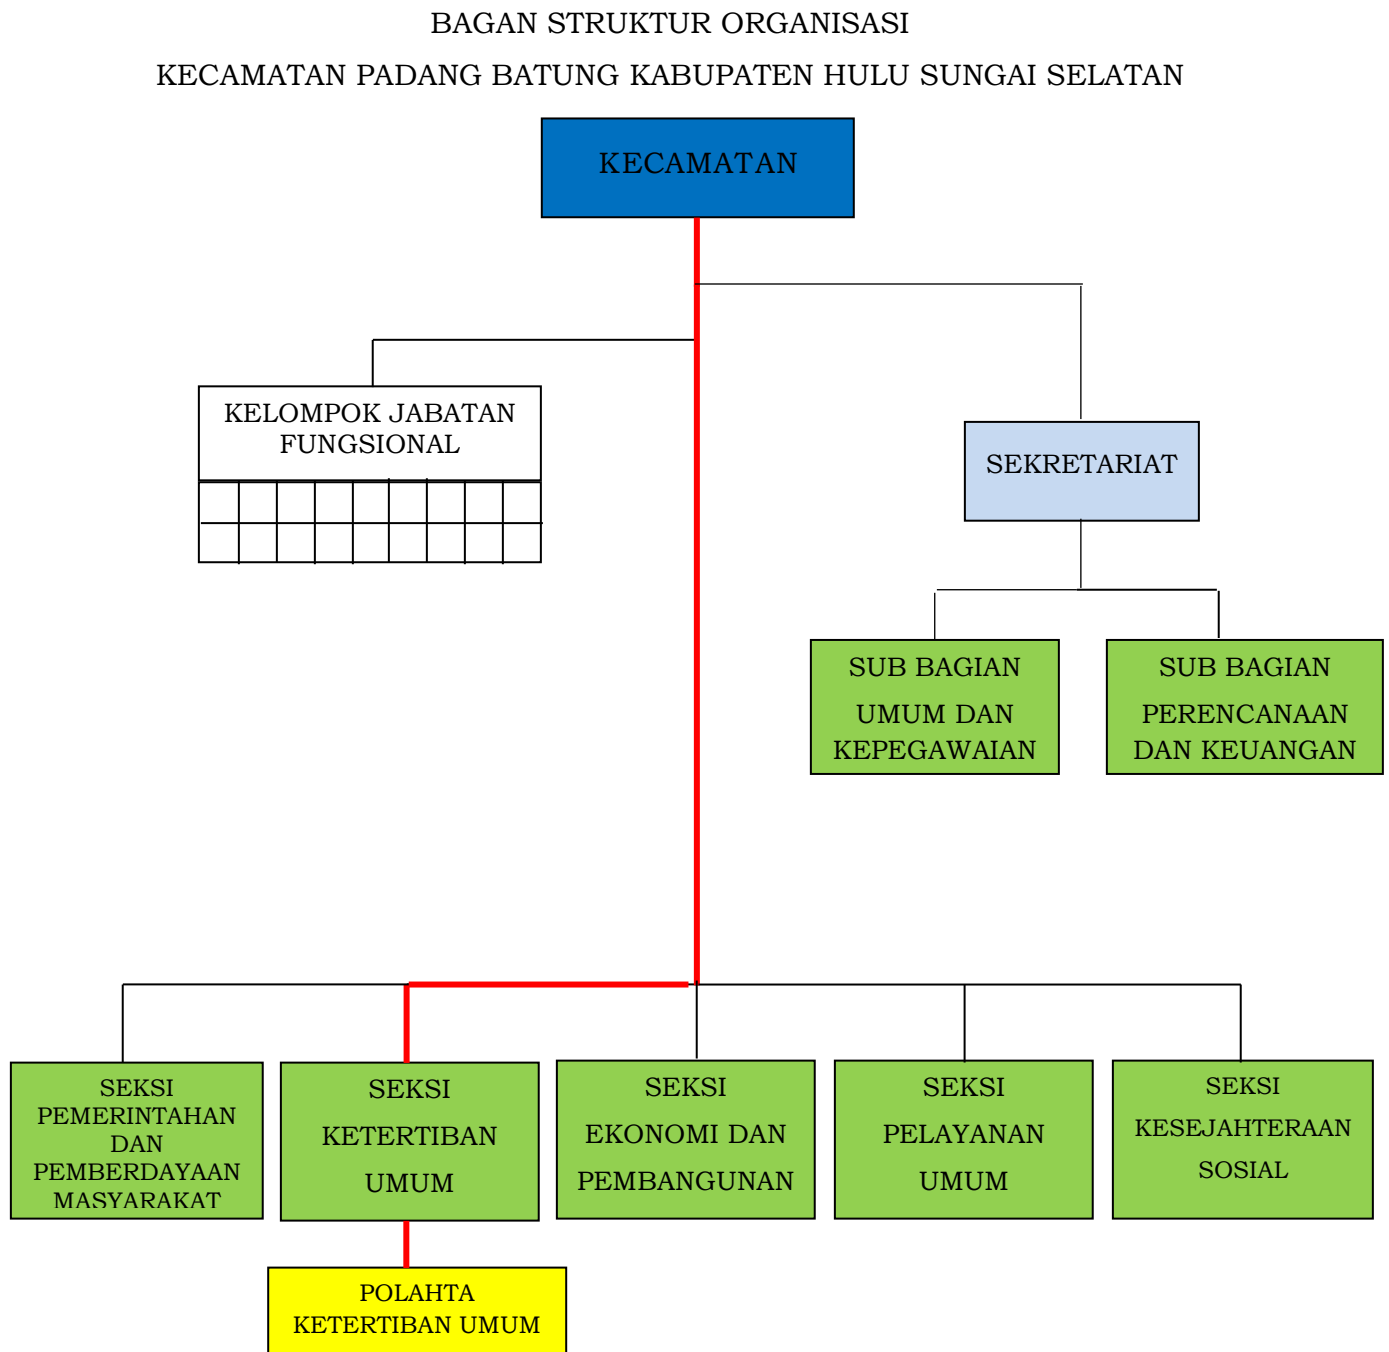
BAGAN STRUKTUR ORGANISASI

KECAMATAN PADANG BATUNG KABUPATEN HULU SUNGAI SELATAN

KECAMATAN

KELOMPOK JABATAN FUNGSIONAL

SEKRETARIAT

SUB BAGIAN UMUM DAN KEPEGAWAIAN

SUB BAGIAN PERENCANAAN DAN KEUANGAN

SEKSI PEMERINTAHAN DAN PEMBERDAYAAN MASYARAKAT

SEKSI KETERTIBAN UMUM

SEKSI EKONOMI DAN PEMBANGUNAN

SEKSI PELAYANAN UMUM

SEKSI KESEJAHTERAAN SOSIAL

POLAHTA KETERTIBAN UMUM